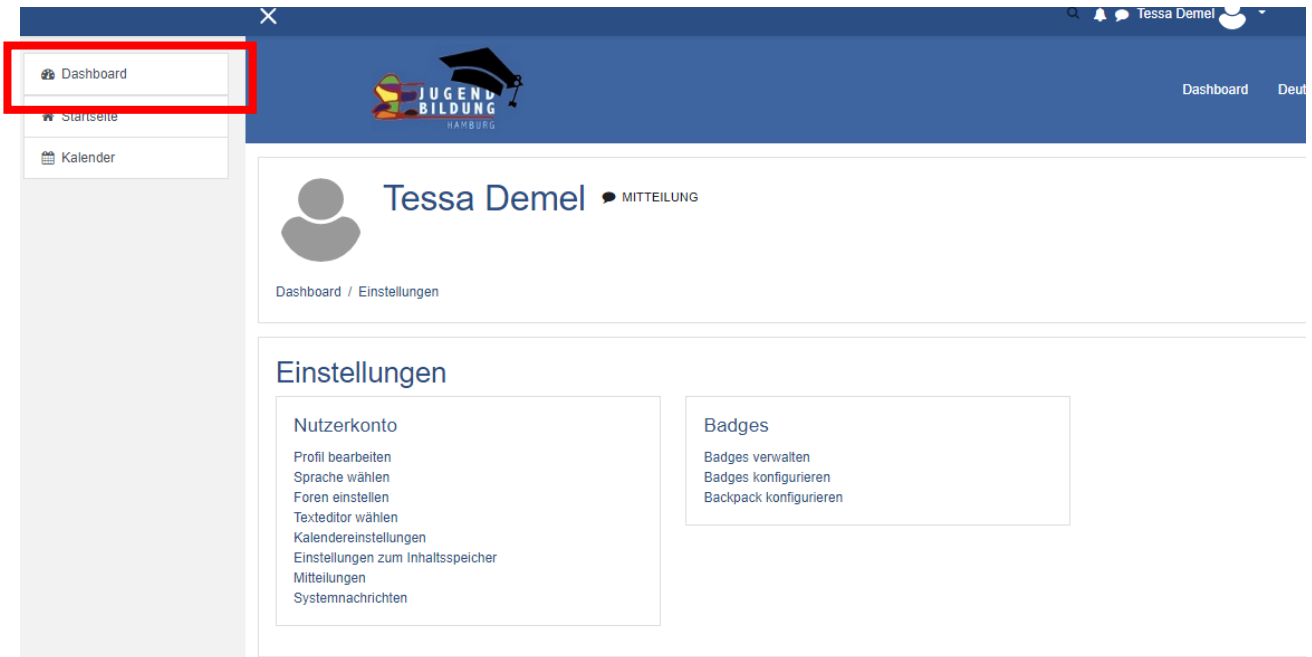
Tessa Demel

Dashboard

Startseite

Kalender

JUGEND BILDUNG HAMBURG

Dashboard Deut

Tessa Demel MITTEILUNG

Dashboard / Einstellungen

Einstellungen

Nutzerkonto

Profil bearbeiten
Sprache wählen
Foren einstellen
Texteditor wählen
Kalendereinstellungen
Einstellungen zum Inhaltsspeicher
Mitteilungen
Systemnachrichten

Badges

Badges verwalten
Badges konfigurieren
Backpack konfigurieren